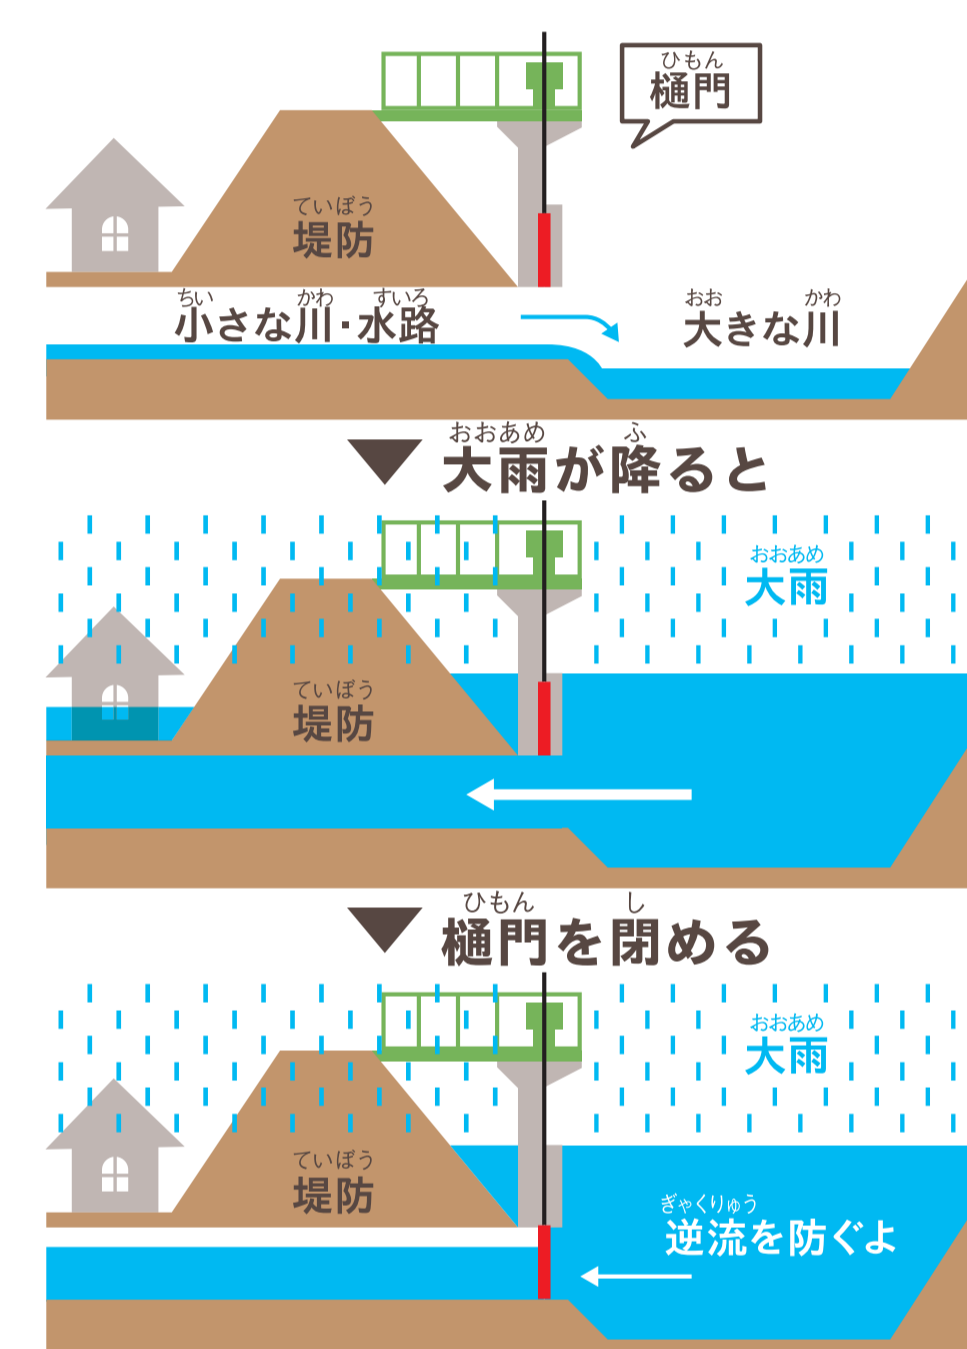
ひもん
樋門

ていぼう
堤防

ちい　かわ　すいろ
小さな川・水路

おお　かわ
大きな川

おおあめ　ふ
大雨が降ると

おおあめ
大雨

ていぼう
堤防

ひもん　し
樋門を閉める

おおあめ
大雨

ていぼう
堤防

ぎゃくりゅう
逆流を防ぐよ